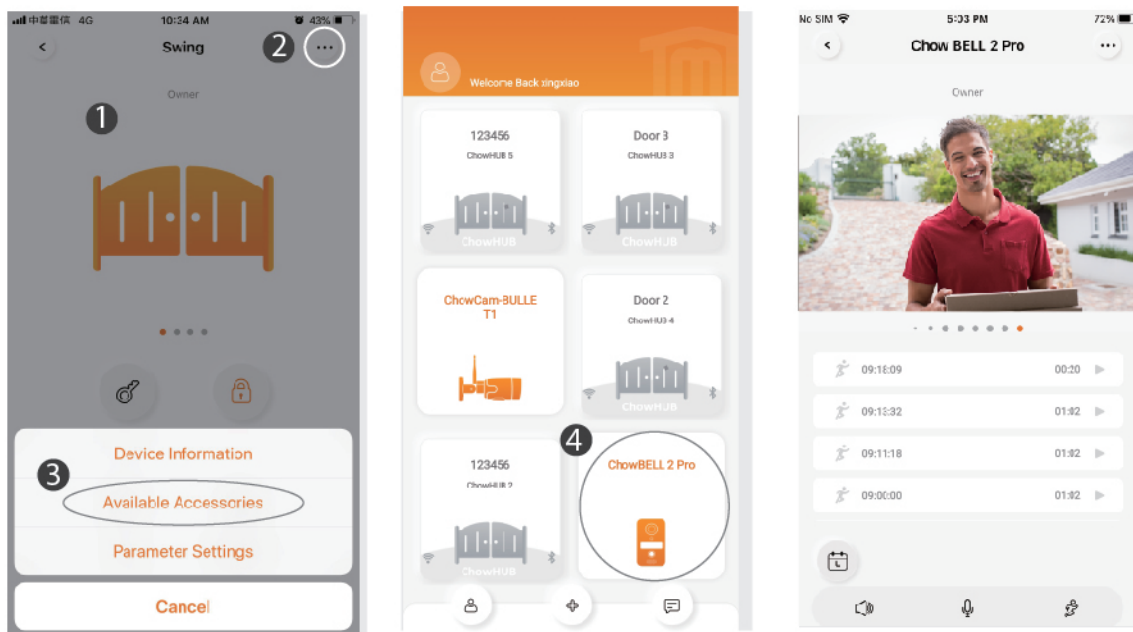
中華電信 4G 10:24 AM 43%
Swing
2
Owner
1
3
Device Information
Available Accessories
Parameter Settings
Cancel

Welcome Back xingxiao
123456
ChowHUB 5
ChowHUB
Door 3
ChowHUB 3
ChowCam-BULLE T1
Door 2
ChowHUB 4
ChowHUB
123456
ChowHUB 2
ChowHUB
4
ChowBELL 2 Pro

No SIM 5:03 PM 72%
Chow BELL 2 Pro
Owner
09:16:09 00:20
09:13:32 01:02
09:11:18 01:02
09:00:00 01:02